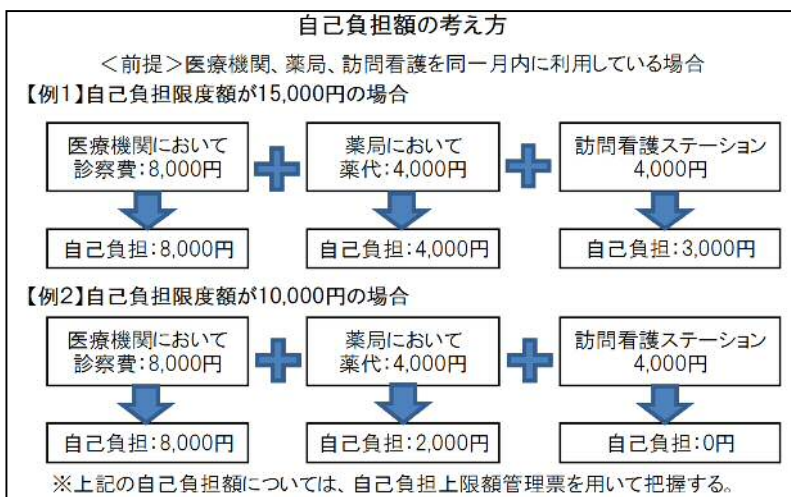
自己負担額の考え方

＜前提＞医療機関、薬局、訪問看護を同一月内に利用している場合

【例1】自己負担限度額が15,000円の場合

医療機関において
診察費：8,000円

薬局において
薬代：4,000円

訪問看護ステーション
4,000円

自己負担：8,000円

自己負担：4,000円

自己負担：3,000円

【例2】自己負担限度額が10,000円の場合

医療機関において
診察費：8,000円

薬局において
薬代：4,000円

訪問看護ステーション
4,000円

自己負担：8,000円

自己負担：2,000円

自己負担：0円

※上記の自己負担額については、自己負担上限額管理票を用いて把握する。